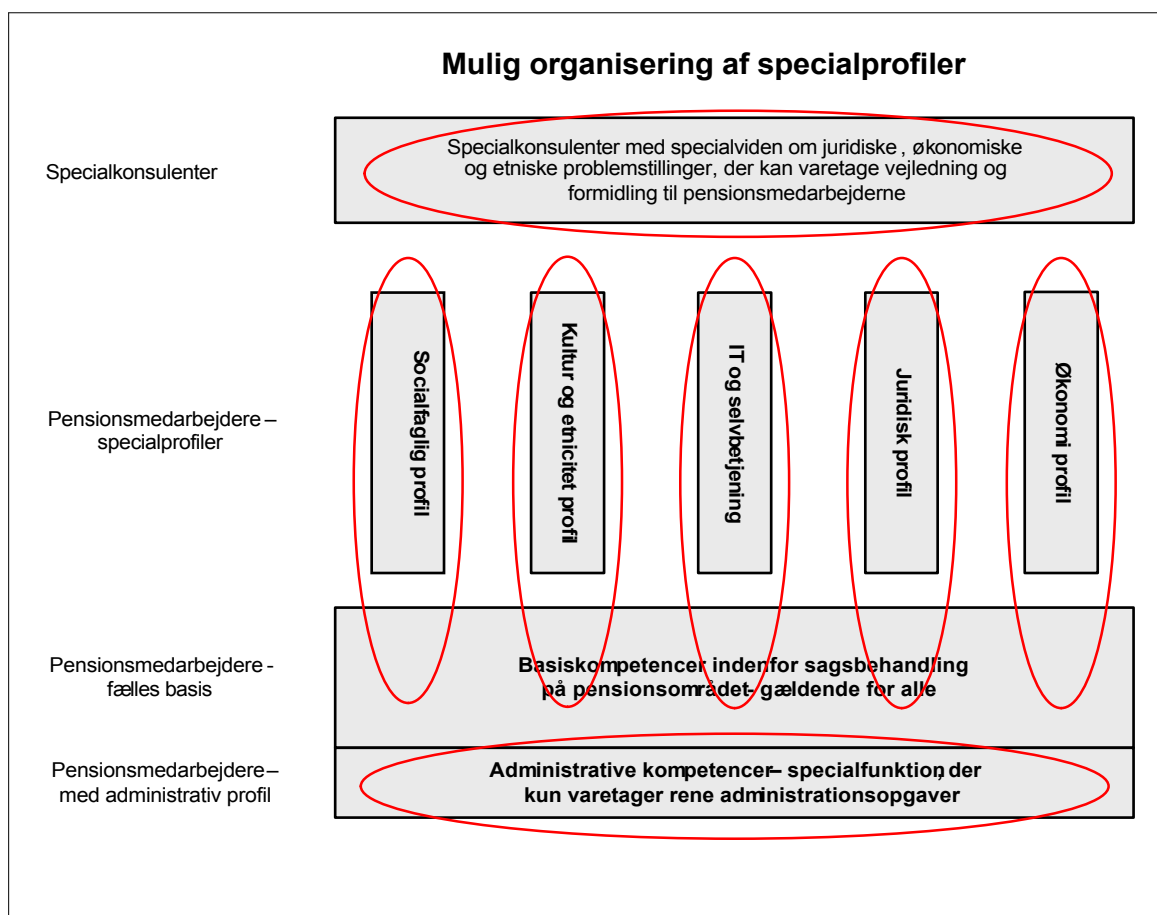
Mulig organisering af specialprofiler

Specialkonsulenter

Specialkonsulenter med specialviden om juridiske , økonomiske og etniske problemstillinger, der kan varetage vejledning og formidling til pensionsmedarbejderne

Pensionsmedarbejdere – specialprofiler

Socialfaglig profil

Kultur og etnicitet profil

IT og selvbetjening

Juridisk profil

Økonomi profil

Pensionsmedarbejdere - fælles basis

Basiskompetencer indenfor sagsbehandling på pensionsområdet- gældende for alle

Pensionsmedarbejdere – med administrativ profil

Administrative kompetencer– specialfunktion, der kun varetager rene administrationsopgaver